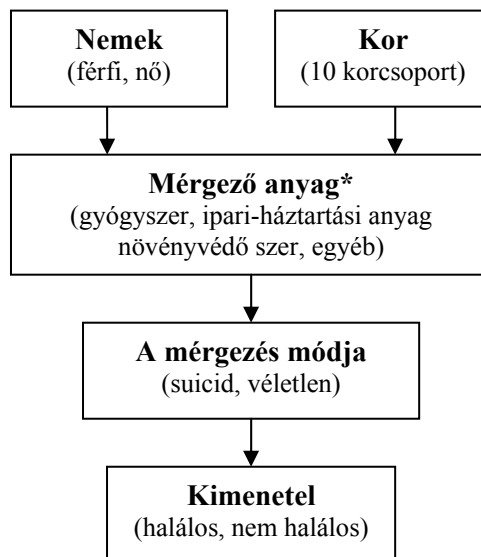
**Nemek**
(férfi, nő)

**Kor**
(10 korcsoport)

**Mérgező anyag***
(gyógyszer, ipari-háztartási anyag növényvédő szer, egyéb)

**A mérgezés módja**
(suicid, véletlen)

**Kimenetel**
(halálos, nem halálos)